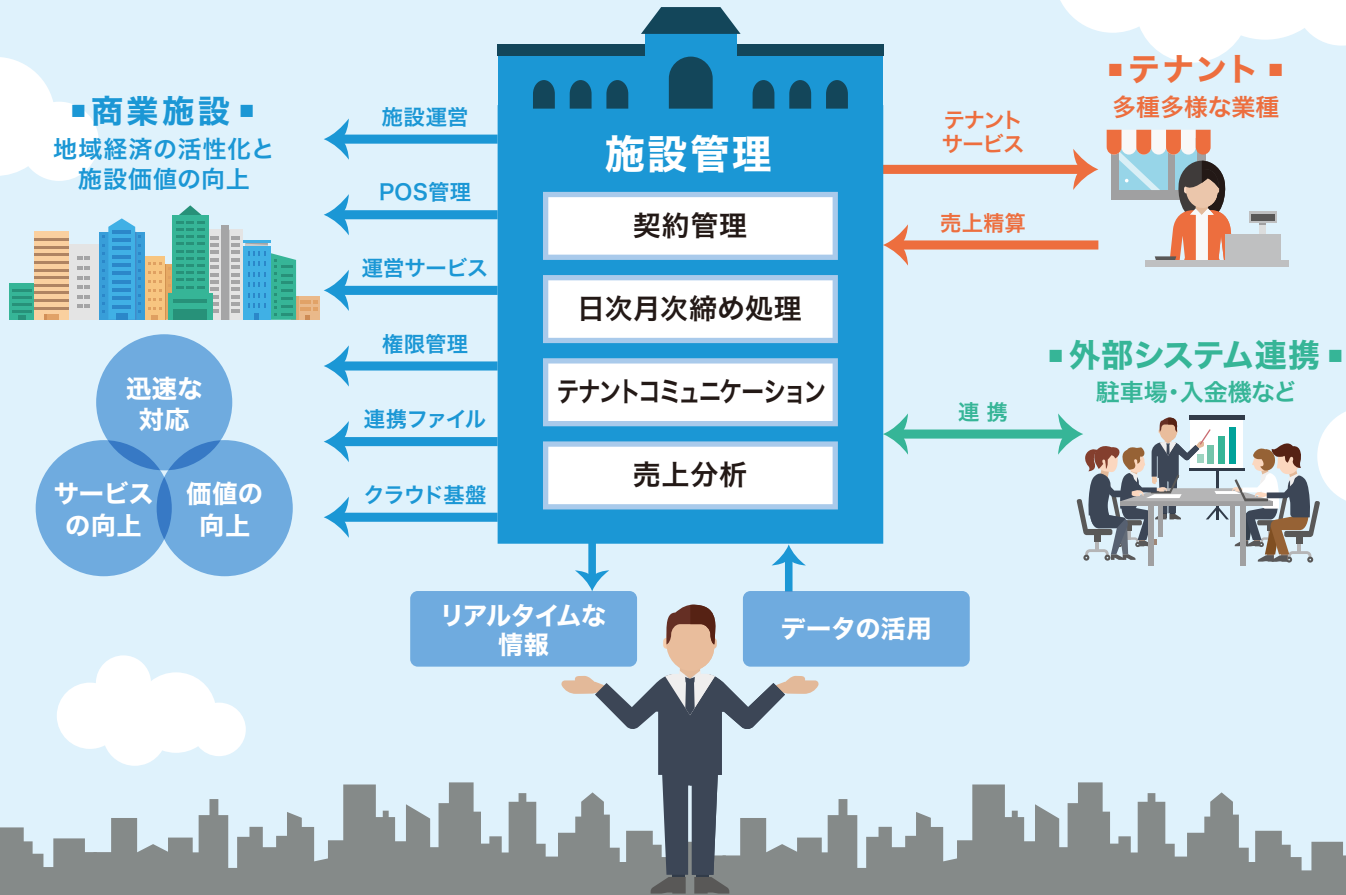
■商業施設■
地域経済の活性化と施設価値の向上

迅速な対応
サービスの向上
価値の向上

施設運営
POS管理
運営サービス
権限管理
連携ファイル
クラウド基盤

施設管理
契約管理
日次月次締め処理
テナントコミュニケーション
売上分析

テナントサービス
売上精算

■テナント■
多種多様な業種

■外部システム連携■
駐車場・入金機など

連 携

リアルタイムな情報
データの活用